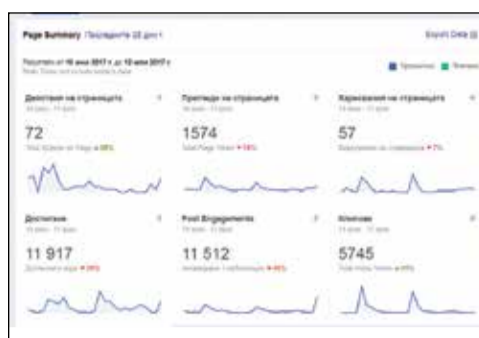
Page Summary Последните 28 дни

Export Data

Резултати от 16 юни 2017 г. до 13 юли 2017 г.

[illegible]

Действия на страницата
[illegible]
72
Total Actions on Page ▲ 38%

Прегледи на страницата
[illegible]
1574
Total Page Views ▼ 18%

Харесвания на страницата
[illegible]
57
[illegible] ▼ 7%

Достигане
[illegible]
11 917
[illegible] ▼ 39%

Post Engagements
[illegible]
11 512
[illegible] ▼ 45%

Клипове
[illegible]
5745
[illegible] ▲ 49%